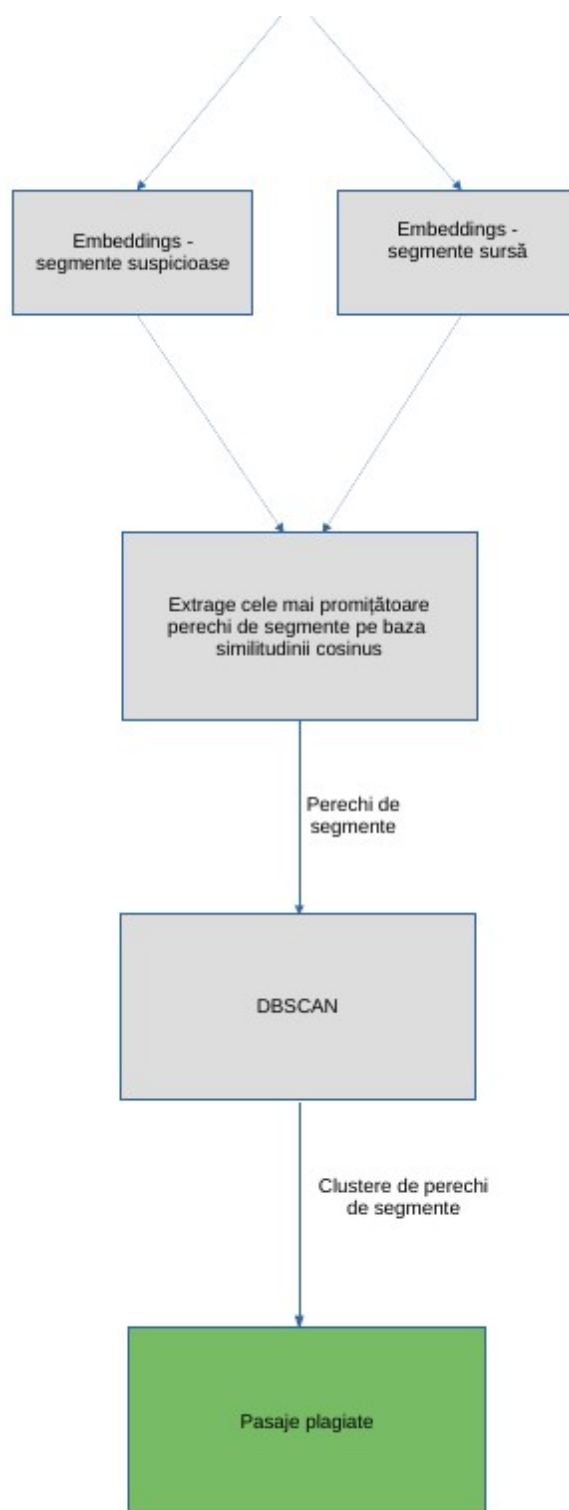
Embeddings - segmente suspicioase

Embeddings - segmente sursă

Extrage cele mai promițătoare perechi de segmente pe baza similitudinii cosinus

Perechi de segmente

DBSCAN

Clustere de perechi de segmente

Pasaje plagiate